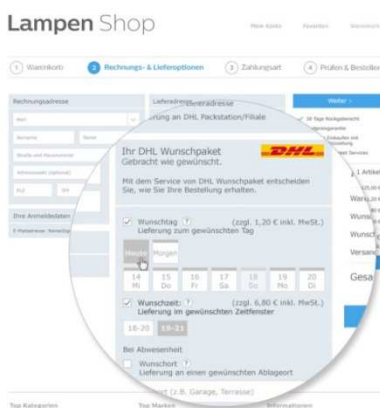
Lampen Shop

Mein Konto Favoriten Warenkorb

1 Warenkorb 2 Rechnungs- & Lieferoptionen 3 Zahlungsart 4 Prüfen & Bestellen

Rechnungsadresse

Herr

Vorname Name

Straße und Hausnummer

Adresszusatz (optional)

PLZ Ort

Ihre Anmeldedaten

E-Mailadresse / Benutzer

Lieferadresse / Lieferadresse

rung an DHL Packstation/Filiale

Weiter >

30 Tage Rückgaberecht

Ihr DHL Wunschpaket
Gebracht wie gewünscht.

DHL

Mit dem Service von DHL Wunschpaket entscheiden Sie, wie Sie Ihre Bestellung erhalten.

Wunschtag (zzgl. 1,20 € inkl. MwSt.)
Lieferung zum gewünschten Tag

Heute Morgen

| 14 | 15 | 16 | 17 | 18 | 19 | 20 |
|---|---|---|---|---|---|---|
| Mi | Do | Fr | Sa | So | Mo | Di |

Wunschzeit: (zzgl. 6,80 € inkl. MwSt.)
Lieferung im gewünschten Zeitfenster

18-20 19-21

Bei Abwesenheit

Wunschort
Lieferung an einen gewünschten Ablageort

Wunschort (z.B. Garage, Terrasse)

1 Artikel

Wunsch

Wunsch

Versand

Gesa

Top Kategorien Top Marken Informationen